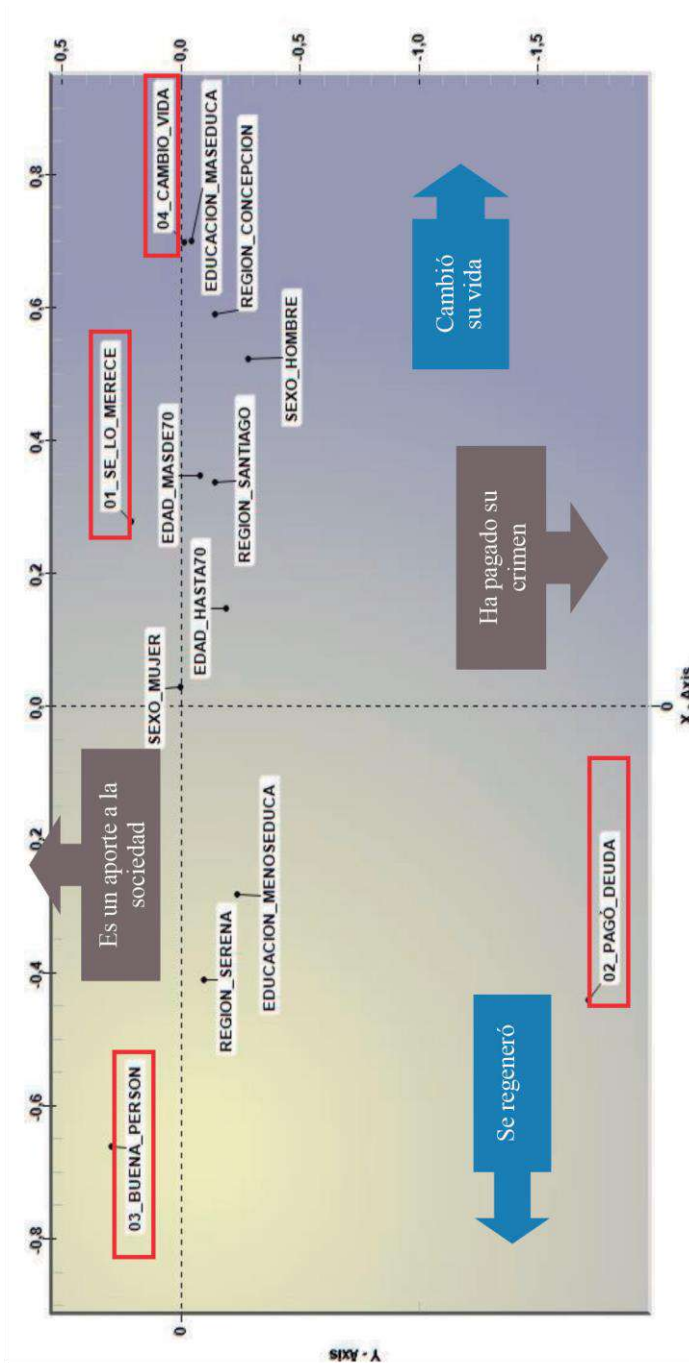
0,5
0,0
-0,5
-1,0
-1,5
0,8
0,6
0,4
0,2
0,0
-0,2
-0,4
-0,6
-0,8
0
04_CAMBIO_VIDA
EDUCACION_MASEDUCA
REGION_CONCEPCION
SEXO_HOMBRE
01_SE_LO_MERECE
EDAD_MASDE70
REGION_SANTIAGO
EDAD_HASTA70
SEXO_MUJER
EDUCACION_MENOSEDUCA
REGION_SERENA
02_PAGÓ_DEUDA
03_BUENA_PERSON
Cambió su vida
Ha pagado su crimen
Es un aporte a la sociedad
Se regeneró
X - Axis
Y - Axis